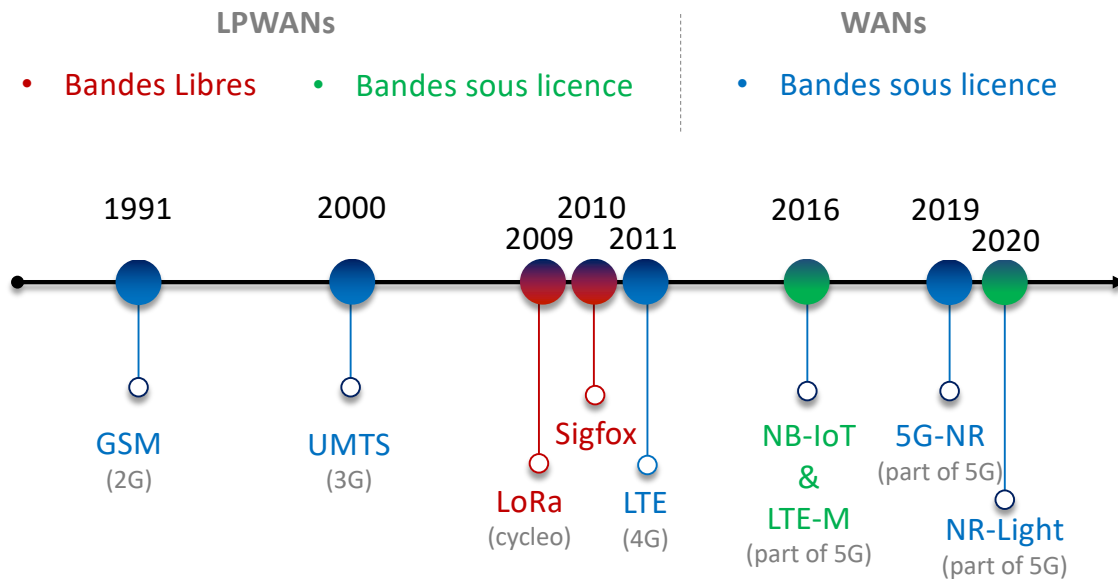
LPWANs

• Bandes Libres • Bandes sous licence

WANs

• Bandes sous licence

1991
2000
2010
2009
2011
2016
2019
2020

GSM
(2G)

UMTS
(3G)

Sigfox

LoRa
(cycleo)

LTE
(4G)

NB-IoT
&
LTE-M
(part of 5G)

5G-NR
(part of 5G)

NR-Light
(part of 5G)